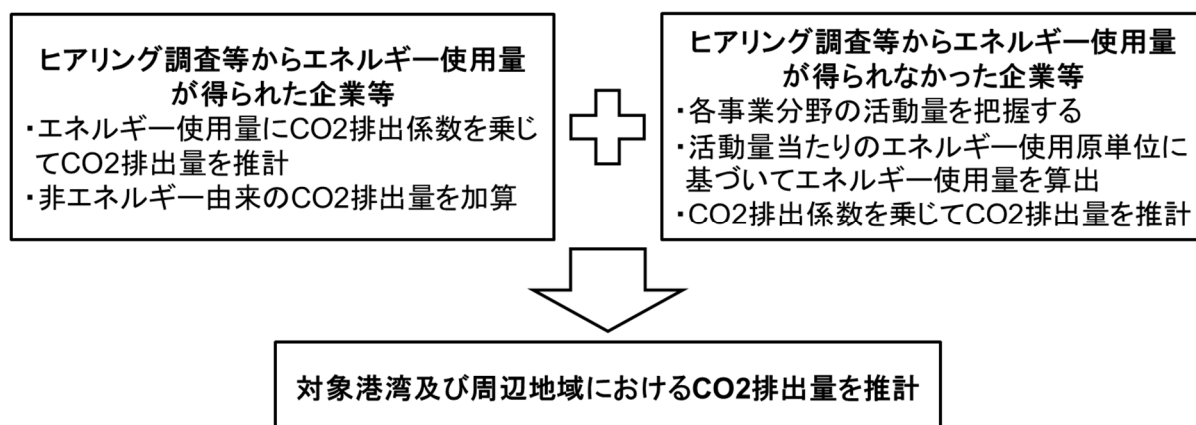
ヒアリング調査等からエネルギー使用量が得られた企業等

・エネルギー使用量にCO2排出係数を乗じてCO2排出量を推計
・非エネルギー由来のCO2排出量を加算

ヒアリング調査等からエネルギー使用量が得られなかった企業等

・各事業分野の活動量を把握する
・活動量当たりのエネルギー使用原単位に基づいてエネルギー使用量を算出
・CO2排出係数を乗じてCO2排出量を推計

対象港湾及び周辺地域におけるCO2排出量を推計